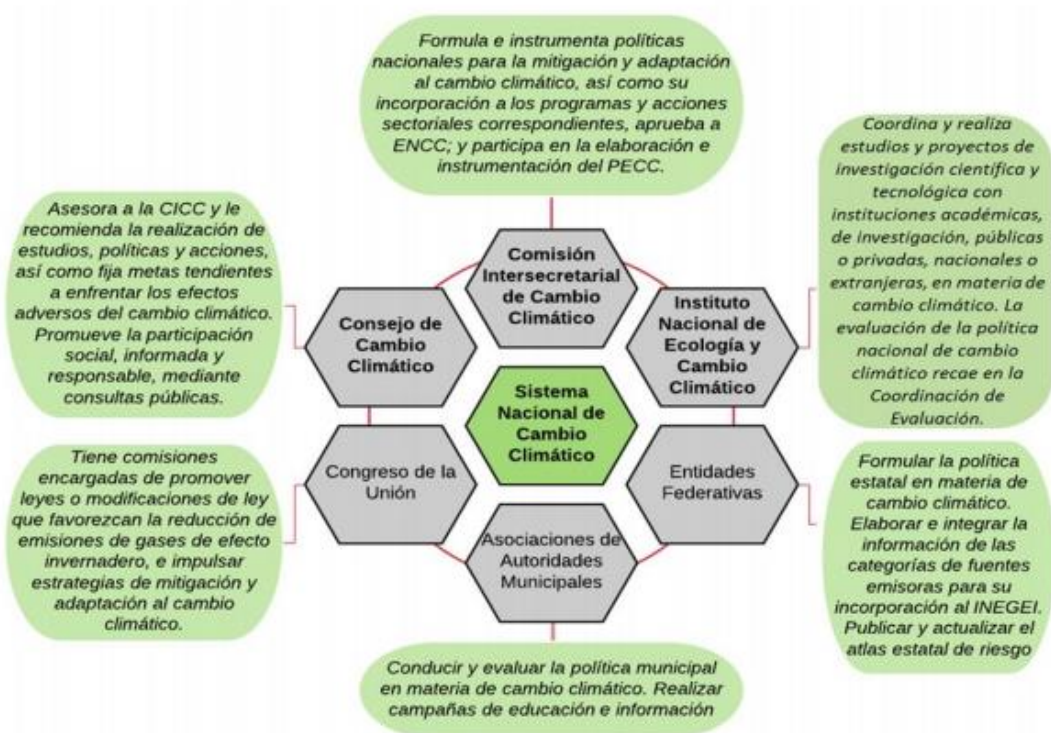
Formula e instrumenta políticas nacionales para la mitigación y adaptación al cambio climático, así como su incorporación a los programas y acciones sectoriales correspondientes, aprueba a ENCC; y participa en la elaboración e instrumentación del PECC.

Asesora a la CICC y le recomienda la realización de estudios, políticas y acciones, así como fija metas tendientes a enfrentar los efectos adversos del cambio climático. Promueve la participación social, informada y responsable, mediante consultas públicas.

Coordina y realiza estudios y proyectos de investigación científica y tecnológica con instituciones académicas, de investigación, públicas o privadas, nacionales o extranjeras, en materia de cambio climático. La evaluación de la política nacional de cambio climático recae en la Coordinación de Evaluación.

Comisión Intersecretarial de Cambio Climático

Consejo de Cambio Climático

Instituto Nacional de Ecología y Cambio Climático

Sistema Nacional de Cambio Climático

Congreso de la Unión

Entidades Federativas

Asociaciones de Autoridades Municipales

Tiene comisiones encargadas de promover leyes o modificaciones de ley que favorezcan la reducción de emisiones de gases de efecto invernadero, e impulsar estrategias de mitigación y adaptación al cambio climático.

Formular la política estatal en materia de cambio climático. Elaborar e integrar la información de las categorías de fuentes emisoras para su incorporación al INEGEI. Publicar y actualizar el atlas estatal de riesgo

Conducir y evaluar la política municipal en materia de cambio climático. Realizar campañas de educación e información